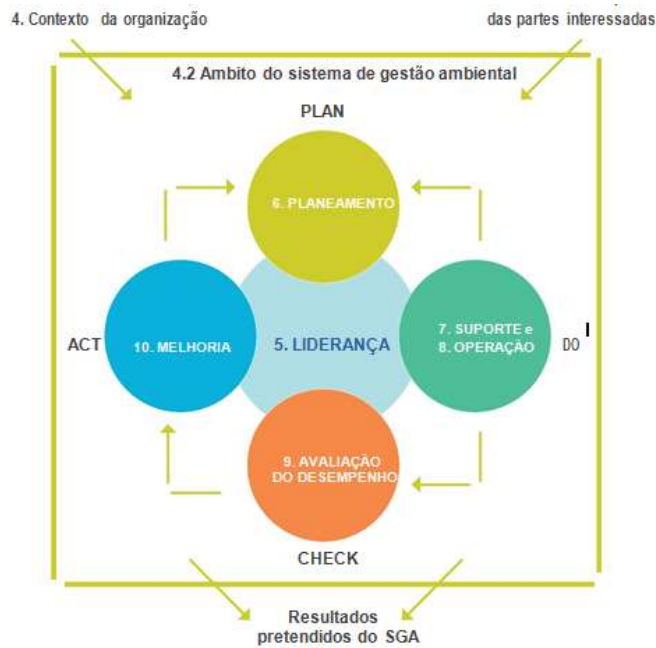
4. Contexto da organização

das partes interessadas

4.2 Ambito do sistema de gestão ambiental

PLAN

6. PLANEAMENTO

ACT

10. MELHORIA

5. LIDERANÇA

7. SUPORTE e 8. OPERAÇÃO

DO

9. AVALIAÇÃO DO DESEMPENHO

CHECK

Resultados pretendidos do SGA